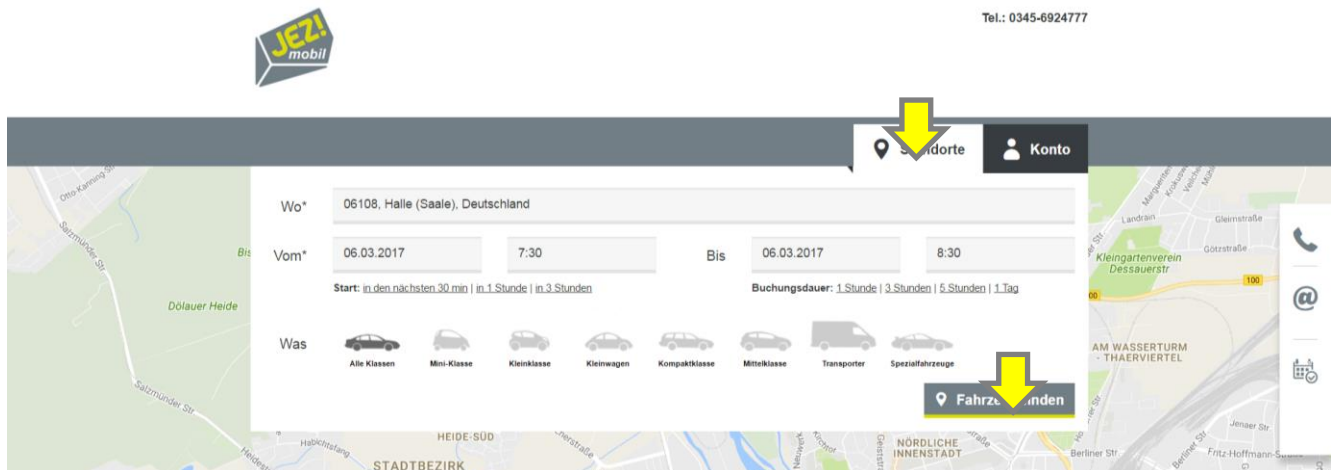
JEZ! mobil

Tel.: 0345-6924777

S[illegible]dorte

Konto

Wo* 06108, Halle (Saale), Deutschland

Vom* 06.03.2017 7:30

Bis 06.03.2017 8:30

Start: in den nächsten 30 min | in 1 Stunde | in 3 Stunden

Buchungsdauer: 1 Stunde | 3 Stunden | 5 Stunden | 1 Tag

Was

Alle Klassen

Mini-Klasse

Kleinklasse

Kleinwagen

Kompaktklasse

Mittelklasse

Transporter

Spezialfahrzeuge

Fahrze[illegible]nden

Otto-Kanning-Str.

Salzmünder Str.

Dölauer Heide

Salzmünder Str.

Habichtsfang

HEIDE-SÜD

STADTBEZIRK

NÖRDLICHE INNENSTADT

Landrain

Gleimstraße

Götzstraße

Kleingartenverein Dessauerstr

100

AM WASSERTURM - THAERVIERTEL

Jenaer Str.

Berliner Str.

Fritz-Hoffmann-Str.